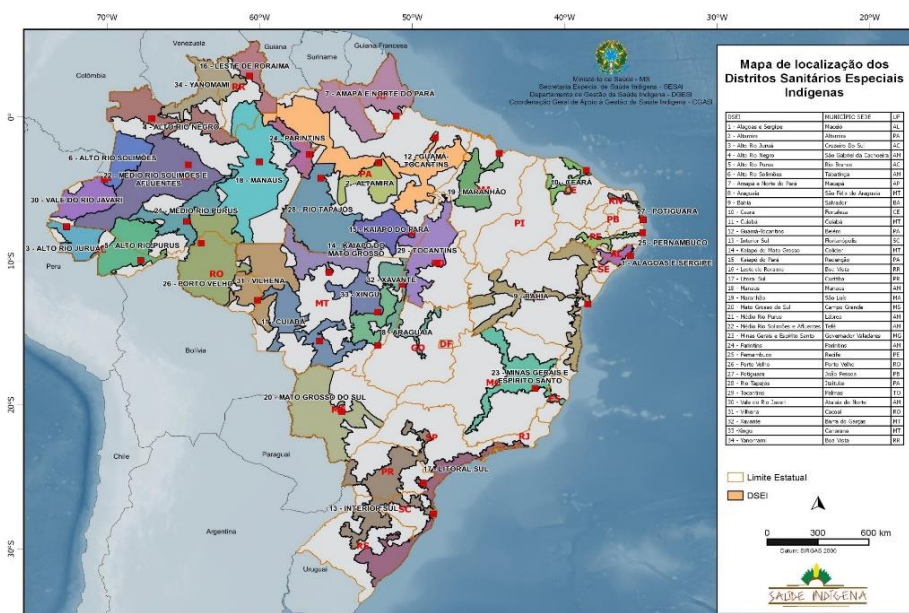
70°W 60°W 50°W 40°W 30°W 20°W

0° 10°S 20°S 30°S

Venezuela Guiana Suriname Guiana Francesa Colômbia Peru Bolívia Chile Paraguai Argentina Uruguai

Ministério da Saúde - MS
Secretaria Especial de Saúde Indígena - SESAI
Departamento de Gestão da Saúde Indígena - DGESI
Coordenação Geral de Apoio à Gestão da Saúde Indígena - CGASI

Mapa de localização dos Distritos Sanitários Especiais Indígenas

| DSEI | MUNICÍPIO SEDE | UF |
|---|---|---|
| 1 - Alagoas e Sergipe | Maceió | AL |
| 2 - Altamira | Altamira | PA |
| 3 - Alto Rio Juruá | Cruzeiro do Sul | AC |
| 4 - Alto Rio Negro | São Gabriel da Cachoeira | AM |
| 5 - Alto Rio Purus | Rio Branco | AC |
| 6 - Alto Rio Solimões | Tabatinga | AM |
| 7 - Amapá e Norte do Pará | Macapá | AP |
| 8 - Araguaia | São Félix do Araguaia | MT |
| 9 - Bahia | Salvador | BA |
| 10 - Ceará | Fortaleza | CE |
| 11 - Cuiabá | Cuiabá | MT |
| 12 - Guamá-Tocantins | Belém | PA |
| 13 - Interior Sul | Florianópolis | SC |
| 14 - Kaiapó do Mato Grosso | Colíder | MT |
| 15 - Kaiapó do Pará | Redenção | PA |
| 16 - Leste de Roraima | Boa Vista | RR |
| 17 - Litoral Sul | Curitiba | PR |
| 18 - Manaus | Manaus | AM |
| 19 - Maranhão | São Luís | MA |
| 20 - Mato Grosso do Sul | Campo Grande | MS |
| 21 - Médio Rio Purus | Lábrea | AM |
| 22 - Médio Rio Solimões e Afluentes | Tefé | AM |
| 23 - Minas Gerais e Espírito Santo | Governador Valadares | MG |
| 24 - Parintins | Parintins | AM |
| 25 - Pernambuco | Recife | PE |
| 26 - Porto Velho | Porto Velho | RO |
| 27 - Potiguara | João Pessoa | PB |
| 28 - Rio Tapajós | Itaituba | PA |
| 29 - Tocantins | Palmas | TO |
| 30 - Vale do Rio Javari | Atalaia do Norte | AM |
| 31 - Vilhena | Cacoal | RO |
| 32 - Xavante | Barra do Garças | MT |
| 33 - Xingu | Canarana | MT |
| 34 - Yanomami | Boa Vista | RR |

16 - LESTE DE RORAIMA
34 - YANOMAMI
RR
7 - AMAPÁ E NORTE DO PARÁ
AP
4 - ALTO RIO NEGRO
24 - PARINTINS
6 - ALTO RIO SOLIMÕES
22 - MÉDIO RIO SOLIMÕES E AFLUENTES
12 - GUAMÁ TOCANTINS
2 - ALTAMIRA
PA
18 - MANAUS
AM
19 - MARANHÃO
MA
10 - CEARÁ
CE
RN
27 - POTIGUARA
PB
30 - VALE DO RIO JAVARI
21 - MÉDIO RIO PURUS
28 - RIO TAPAJÓS
15 - KAIAPÓ DO PARÁ
PI
PE
25 - PERNAMBUCO
3 - ALTO RIO JURUÁ
5 - ALTO RIO PURUS
AC
14 - KAIAPÓ DO MATO GROSSO
29 - TOCANTINS
TO
AL
1 - ALAGOAS E SERGIPE
SE
RO
26 - PORTO VELHO
31 - VILHENA
MT
32 - XAVANTE
33 - XINGU
9 - BAHIA
BA
11 - CUIABÁ
8 - ARAGUAIA
GO
DF
23 - MINAS GERAIS E ESPÍRITO SANTO
MG
ES
20 - MATO GROSSO DO SUL
MS
SP
RJ
PR
17 - LITORAL SUL
13 - INTERIOR SUL
SC
RS

Limite Estatual
DSEI

0 300 600 km
Datum: SIRGAS 2000

SAÚDE INDÍGENA